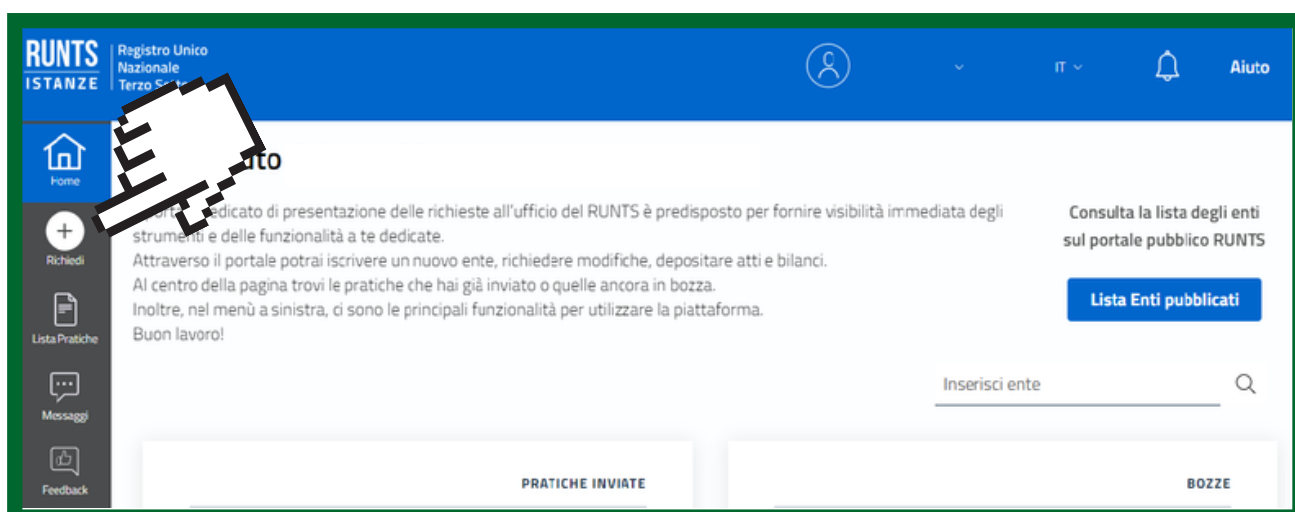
RUNTS ISTANZE

Registro Unico Nazionale Terzo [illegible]

IT

Aiuto

Home

Richiedi

Lista Pratiche

Messaggi

Feedback

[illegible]uto

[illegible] dedicato di presentazione delle richieste all'ufficio del RUNTS è predisposto per fornire visibilità immediata degli strumenti e delle funzionalità a te dedicate.
Attraverso il portale potrai iscrivere un nuovo ente, richiedere modifiche, depositare atti e bilanci.
Al centro della pagina trovi le pratiche che hai già inviato o quelle ancora in bozza.
Inoltre, nel menù a sinistra, ci sono le principali funzionalità per utilizzare la piattaforma.
Buon lavoro!

Consulta la lista degli enti sul portale pubblico RUNTS

Lista Enti pubblicati

Inserisci ente

PRATICHE INVIATE

BOZZE